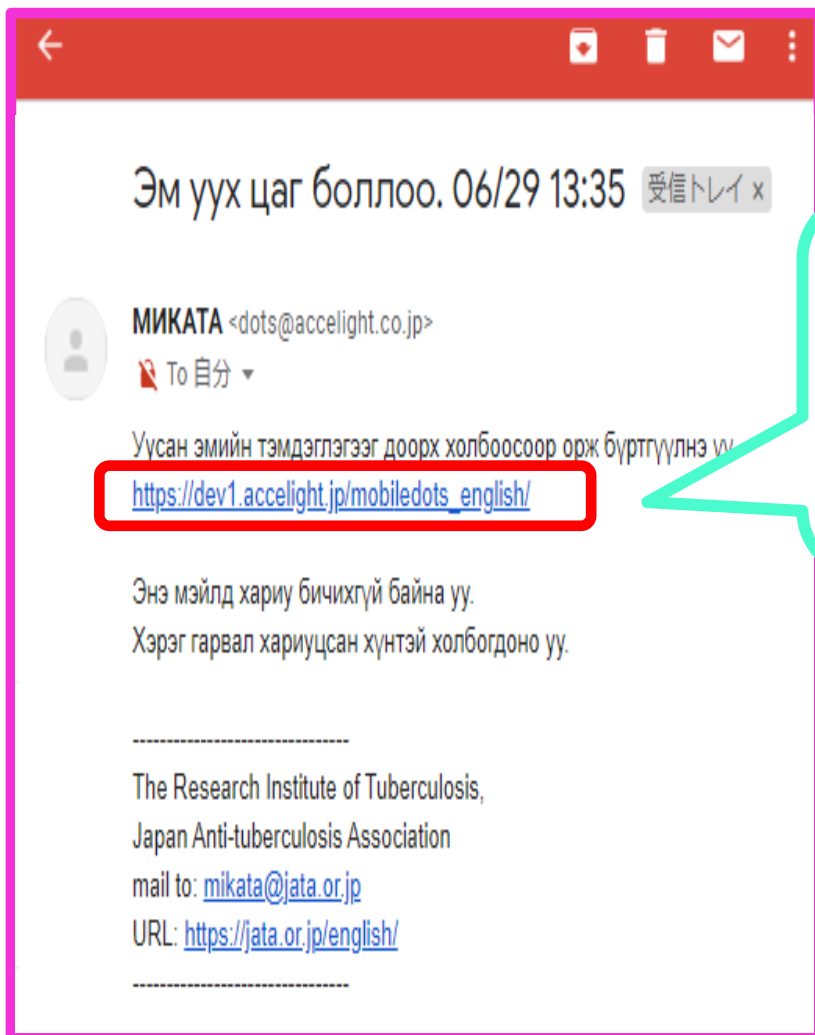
Эм уух цаг боллоо. 06/29 13:35 受信トレイ ×

МИКАТА <dots@accelight.co.jp>
To 自分 ▾

Уусан эмийн тэмдэглэгээг доорх холбоосоор орж бүртгүүлнэ үү.
https://dev1.accelight.jp/mobiledots_english/

Энэ мэйлд хариу бичихгүй байна уу.
Хэрэг гарвал хариуцсан хүнтэй холбогдоно уу.

--------------------------------
The Research Institute of Tuberculosis,
Japan Anti-tuberculosis Association
mail to: mikata@jata.or.jp
URL: https://jata.or.jp/english/
--------------------------------